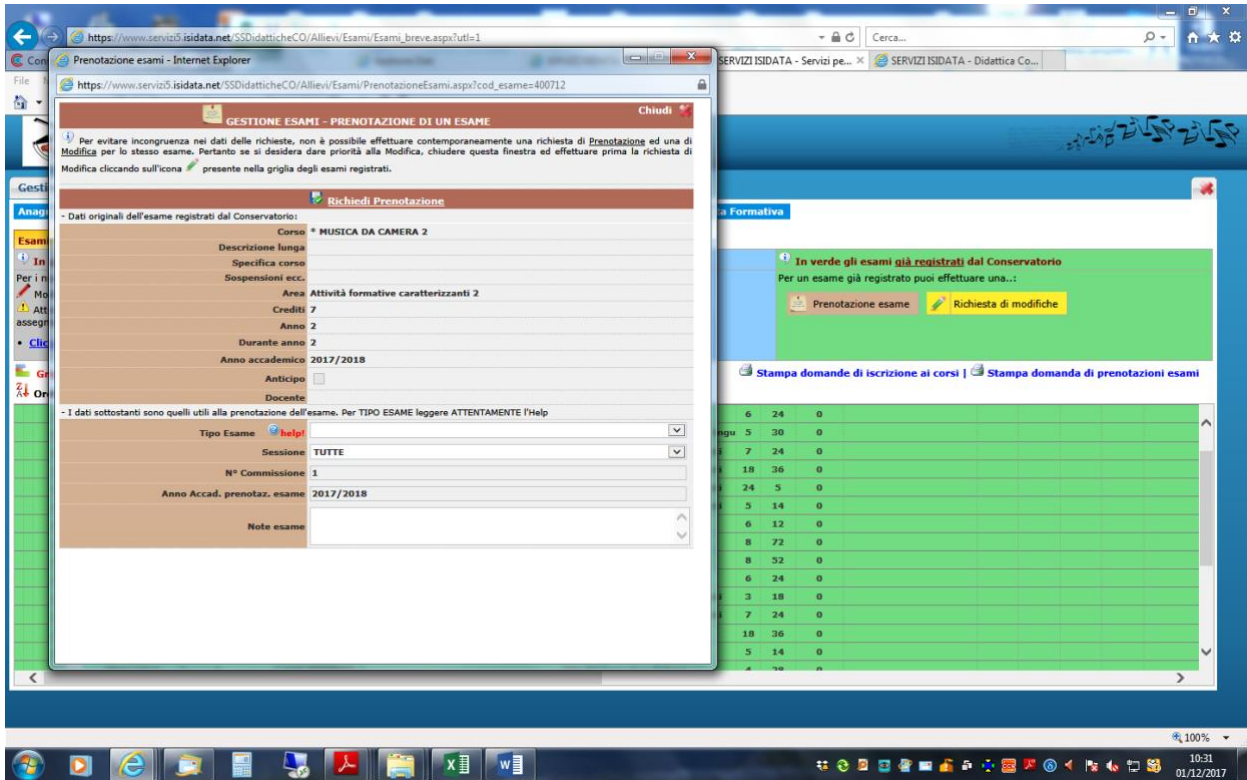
https://www.servizi5.isidata.net/SSDidatticheCO/Allievi/Esami/Esami_breve.aspx?utl=1

Cerca...

SERVIZI ISIDATA - Servizi pe... × SERVIZI ISIDATA - Didattica Co...

Prenotazione esami - Internet Explorer

https://www.servizi5.isidata.net/SSDidatticheCO/Allievi/Esami/PrenotazioneEsami.aspx?cod_esame=400712

GESTIONE ESAMI - PRENOTAZIONE DI UN ESAME

Chiudi

Per evitare incongruenza nei dati delle richieste, non è possibile effettuare contemporaneamente una richiesta di Prenotazione ed una di Modifica per lo stesso esame. Pertanto se si desidera dare priorità alla Modifica, chiudere questa finestra ed effettuare prima la richiesta di Modifica cliccando sull'icona presente nella griglia degli esami registrati.

Richiedi Prenotazione

- Dati originali dell'esame registrati dal Conservatorio:

| | |
|---|---|
| Corso | * MUSICA DA CAMERA 2 |
| Descrizione lunga | |
| Specifica corso | |
| Sospensioni ecc. | |
| Area | Attività formative caratterizzanti 2 |
| Crediti | 7 |
| Anno | 2 |
| Durante anno | 2 |
| Anno accademico | 2017/2018 |
| Anticipo | |
| Docente | |

- I dati sottostanti sono quelli utili alla prenotazione dell'esame. Per TIPO ESAME leggere ATTENTAMENTE l'Help

| | |
|---|---|
| Tipo Esame help! | |
| Sessione | TUTTE |
| N° Commissione | 1 |
| Anno Accad. prenotaz. esame | 2017/2018 |
| Note esame | |

a Formativa

In verde gli esami già registrati dal Conservatorio

Per un esame già registrato puoi effettuare una..:

Prenotazione esame

Richiesta di modifiche

Stampa domande di iscrizione ai corsi | Stampa domanda di prenotazioni esami

| | | |
|---|---|---|
| 6 | 24 | 0 |
| 5 | 30 | 0 |
| 7 | 24 | 0 |
| 18 | 36 | 0 |
| 24 | 5 | 0 |
| 5 | 14 | 0 |
| 6 | 12 | 0 |
| 8 | 72 | 0 |
| 8 | 52 | 0 |
| 6 | 24 | 0 |
| 3 | 18 | 0 |
| 7 | 24 | 0 |
| 18 | 36 | 0 |
| 5 | 14 | 0 |

100%

10:31
01/12/2017